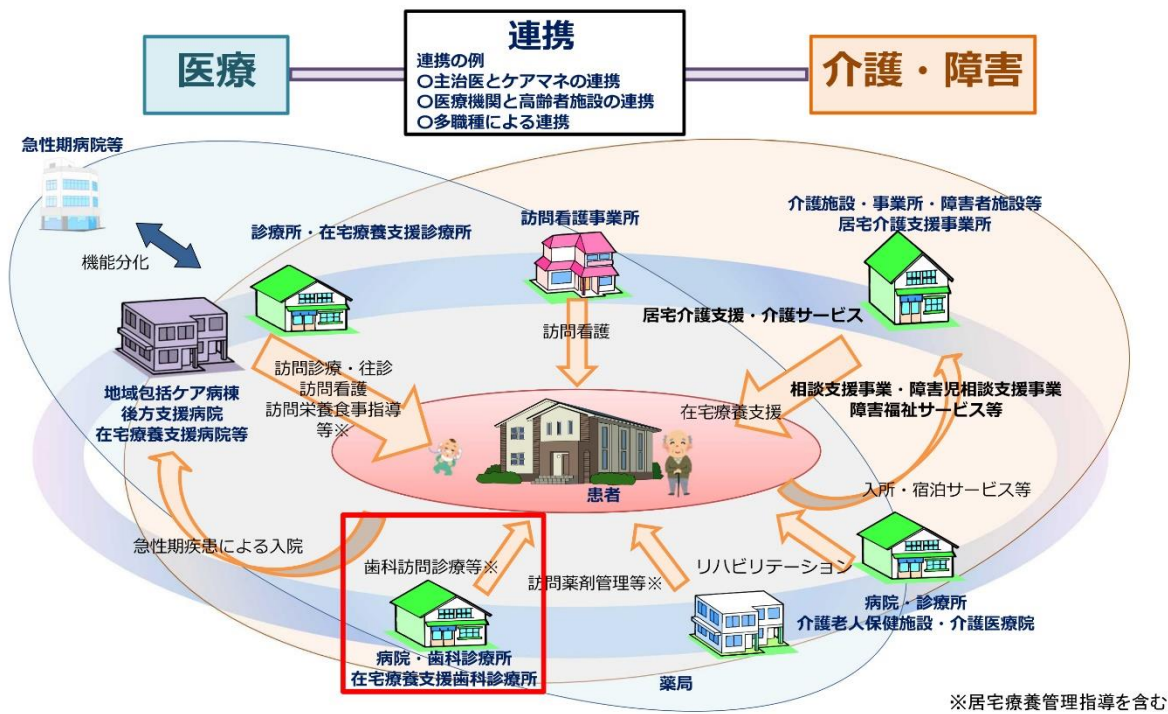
医療

連携
連携の例
○主治医とケアマネの連携
○医療機関と高齢者施設の連携
○多職種による連携

介護・障害

急性期病院等

機能分化

診療所・在宅療養支援診療所

訪問看護事業所

介護施設・事業所・障害者施設等
居宅介護支援事業所

訪問看護

居宅介護支援・介護サービス

地域包括ケア病棟
後方支援病院
在宅療養支援病院等

訪問診療・往診
訪問看護
訪問栄養食事指導
等※

在宅療養支援

相談支援事業・障害児相談支援事業
障害福祉サービス等

患者

入所・宿泊サービス等

急性期疾患による入院

歯科訪問診療等※

訪問薬剤管理等※

リハビリテーション

病院・診療所
介護老人保健施設・介護医療院

病院・歯科診療所
在宅療養支援歯科診療所

薬局

※居宅療養管理指導を含む